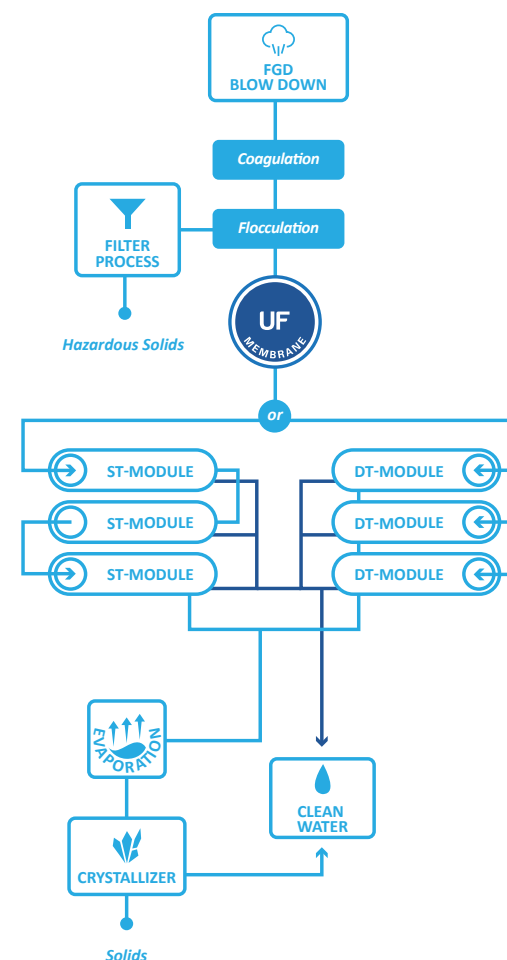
FGD
BLOW DOWN

Coagulation

FILTER
PROCESS

Flocculation

Hazardous Solids

UF
MEMBRANE

or

ST-MODULE

ST-MODULE

ST-MODULE

DT-MODULE

DT-MODULE

DT-MODULE

EVAPORATION

CLEAN
WATER

CRYSTALLIZER

Solids